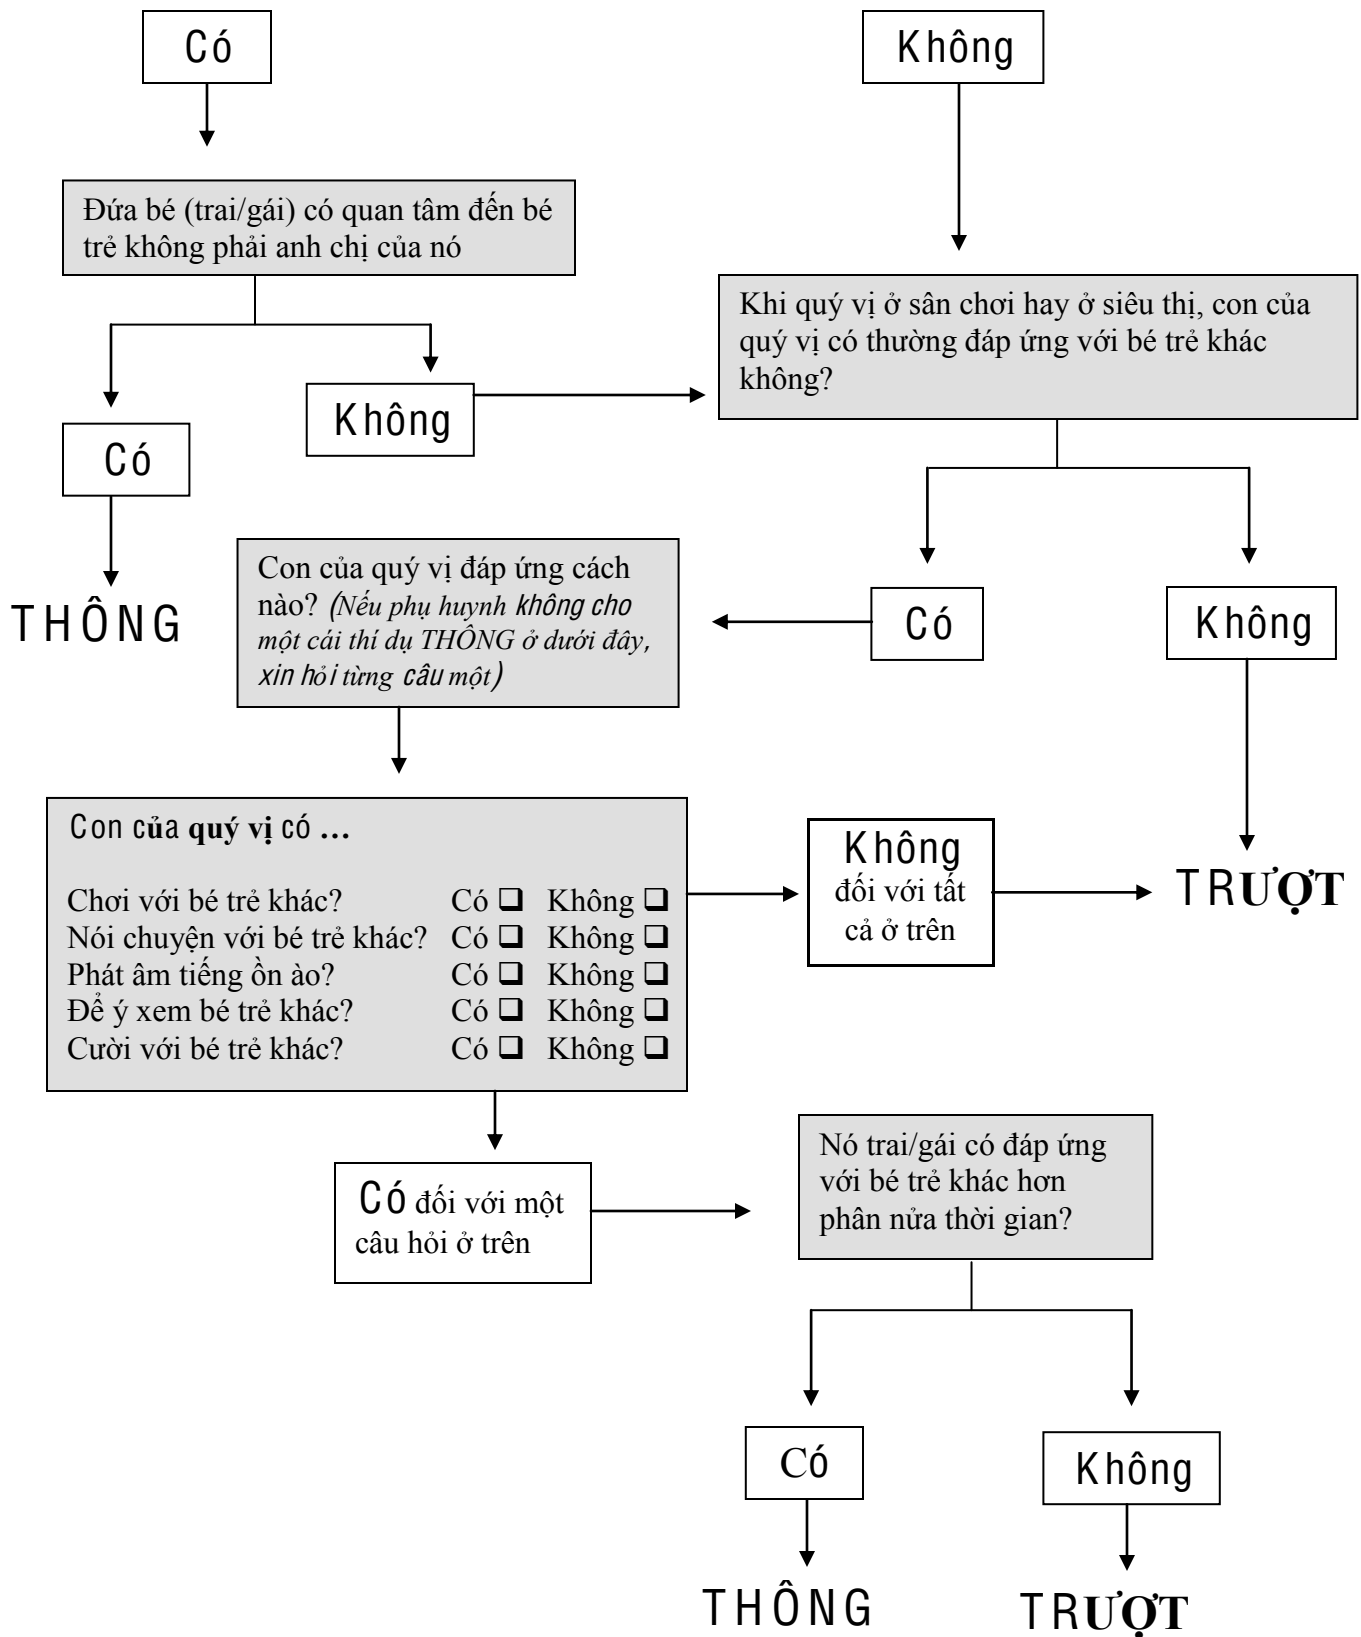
Có

Không

Đứa bé (trai/gái) có quan tâm đến bé trẻ không phải anh chị của nó

Khi quý vị ở sân chơi hay ở siêu thị, con của quý vị có thường đáp ứng với bé trẻ khác không?

Có

Không

THÔNG

Con của quý vị đáp ứng cách nào? (Nếu phụ huynh không cho một cái thí dụ THÔNG ở dưới đây, xin hỏi từng câu một)

Có

Không

Con của quý vị có ...

| | | |
|---|---|---|
| Chơi với bé trẻ khác? | Có ❑ | Không ❑ |
| Nói chuyện với bé trẻ khác? | Có ❑ | Không ❑ |
| Phát âm tiếng ồn ào? | Có ❑ | Không ❑ |
| Để ý xem bé trẻ khác? | Có ❑ | Không ❑ |
| Cười với bé trẻ khác? | Có ❑ | Không ❑ |

Không đối với tất cả ở trên

TRƯỢT

Có đối với một câu hỏi ở trên

Nó trai/gái có đáp ứng với bé trẻ khác hơn phân nửa thời gian?

Có

Không

THÔNG

TRƯỢT